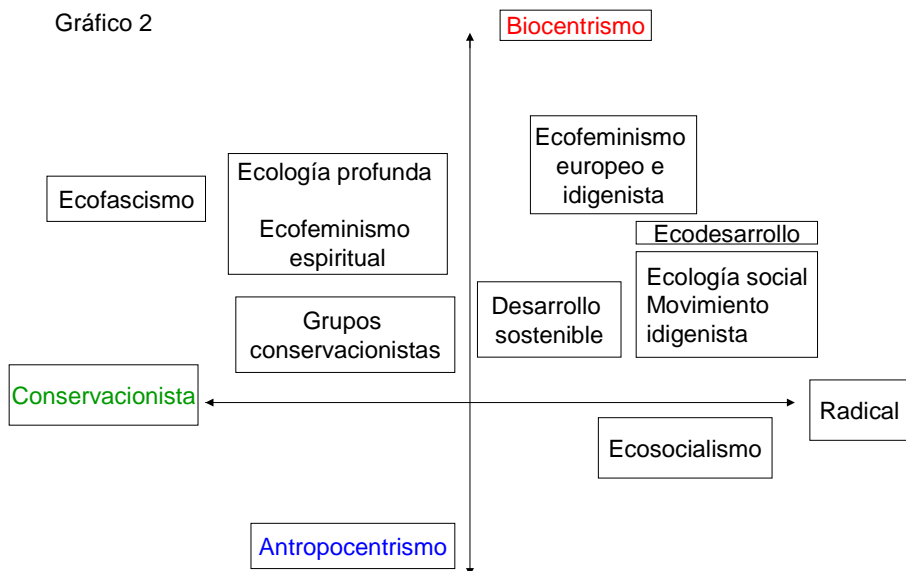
Gráfico 2

Biocentrismo

Ecofeminismo europeo e idigenista

Ecofascismo

Ecología profunda

Ecofeminismo espiritual

Ecodesarrollo

Ecología social Movimiento idigenista

Grupos conservacionistas

Desarrollo sostenible

Conservacionista

Radical

Ecosocialismo

Antropocentrismo